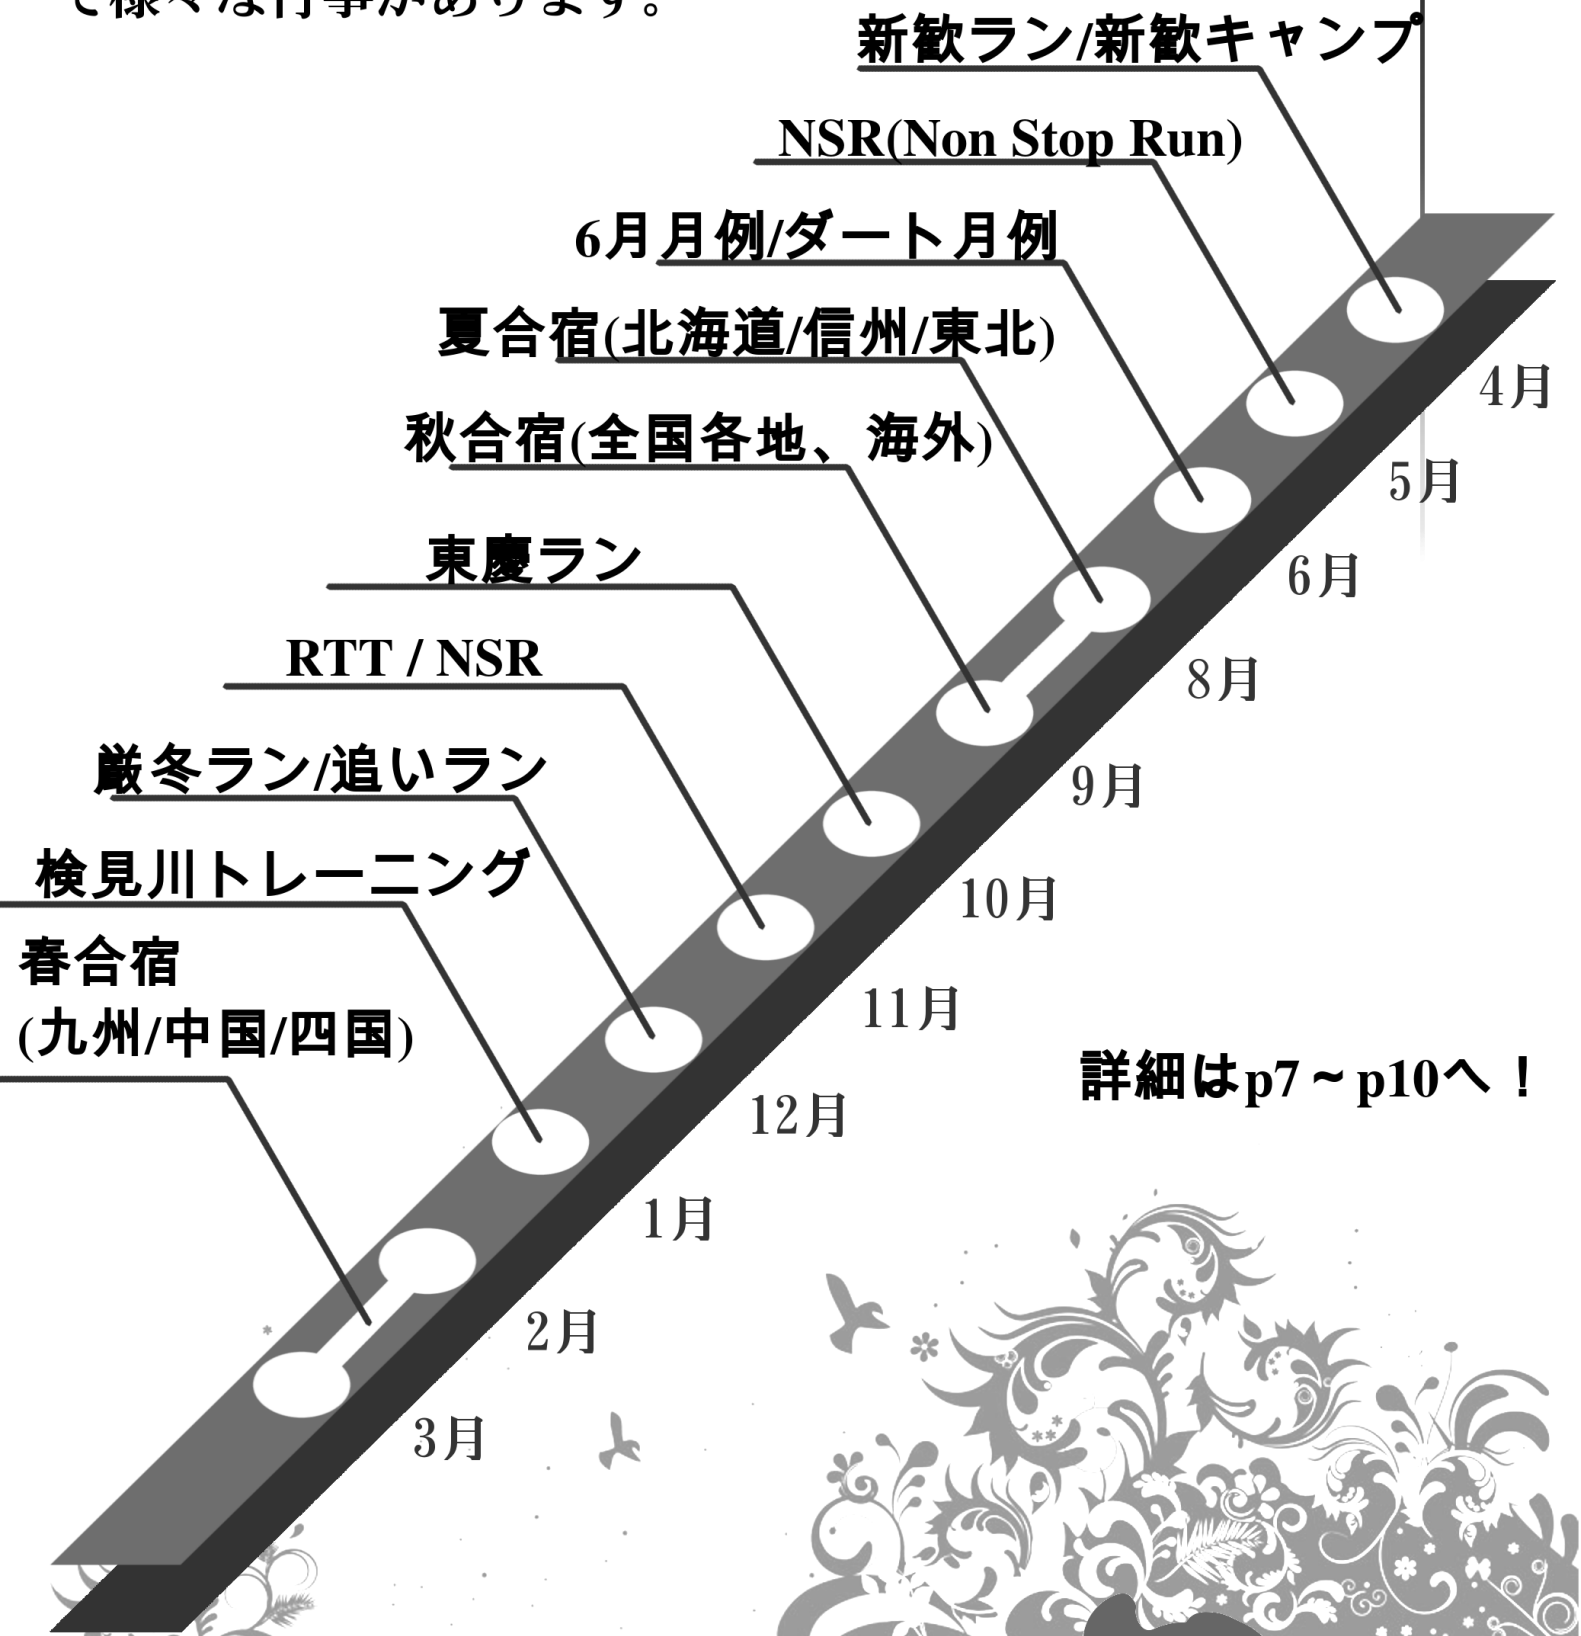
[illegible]様々な行事があります。

新歓ラン/新歓キャンプ

NSR(Non Stop Run)

6月月例/ダート月例

夏合宿(北海道/信州/東北)

秋合宿(全国各地、海外)

東慶ラン

RTT / NSR

厳冬ラン/追いラン

検見川トレーニング

春合宿
(九州/中国/四国)

4月
5月
6月
8月
9月
10月
11月
12月
1月
2月
3月

詳細はp7～p10へ！